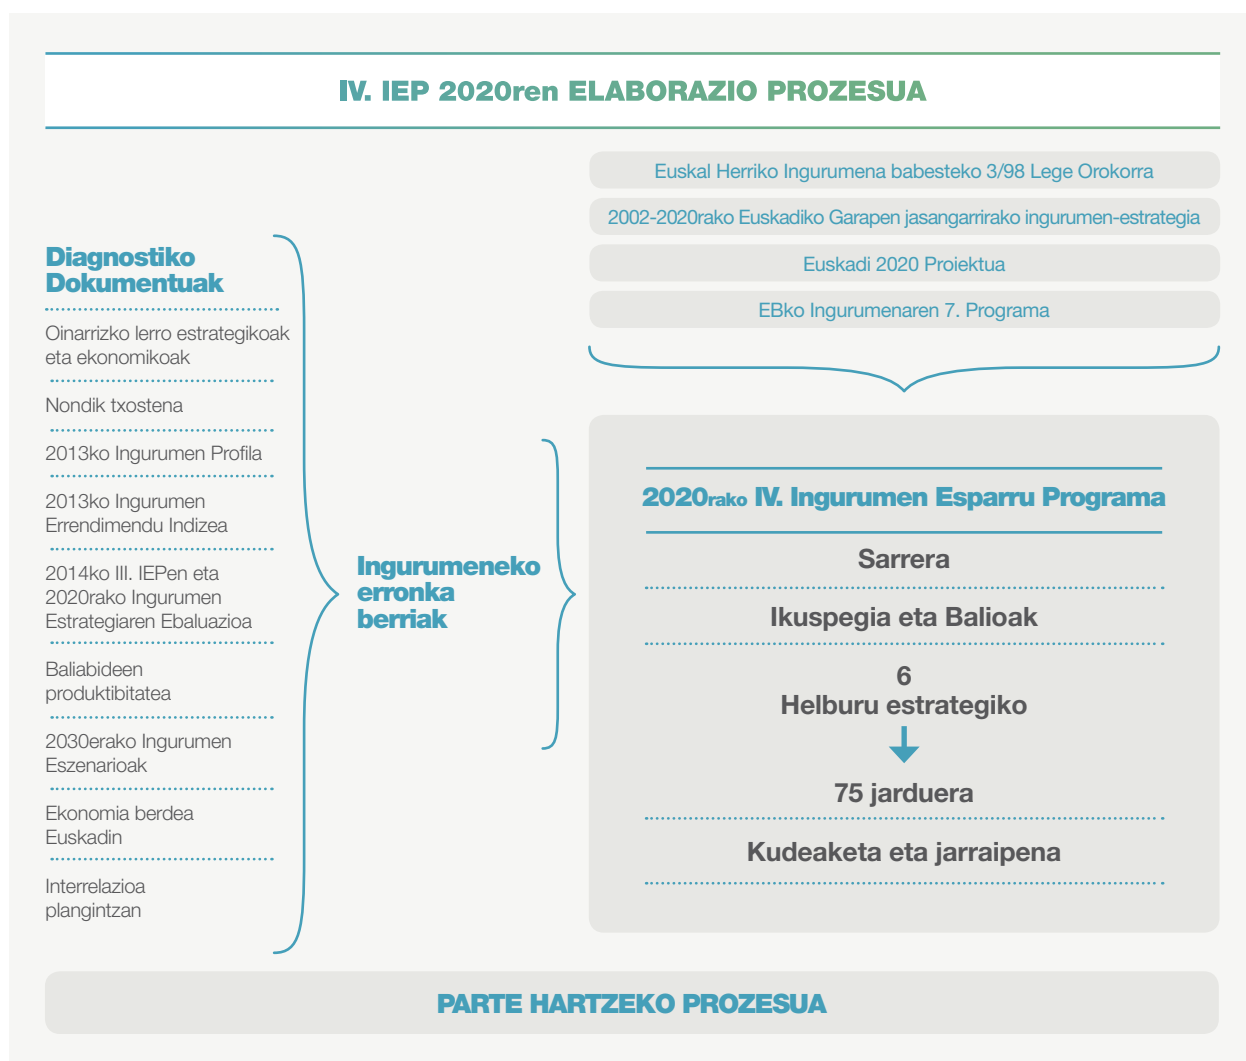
IV. IEP 2020ren ELABORAZIO PROZESUA

Euskal Herriko Ingurumena babesteko 3/98 Lege Orokorra

2002-2020rako Euskadiko Garapen jasangarrirako ingurumen-estrategia

Euskadi 2020 Proiektua

EBko Ingurumenaren 7. Programa

Diagnostiko Dokumentuak

Oinarrizko lerro estrategikoak eta ekonomikoak

Nondik txostena

2013ko Ingurumen Profila

2013ko Ingurumen Errendimendu Indizea

2014ko III. IEPen eta 2020rako Ingurumen Estrategiaren Ebaluazioa

Baliabideen produktibitatea

2030erako Ingurumen Eszenarioak

Ekonomia berdea Euskadin

Interrelazioa plangintzan

Ingurumeneko erronka berriak

2020rako IV. Ingurumen Esparru Programa

Sarrera

Ikuspegia eta Balioak

6
Helburu estrategiko

75 jarduera

Kudeaketa eta jarraipena

PARTE HARTZEKO PROZESUA